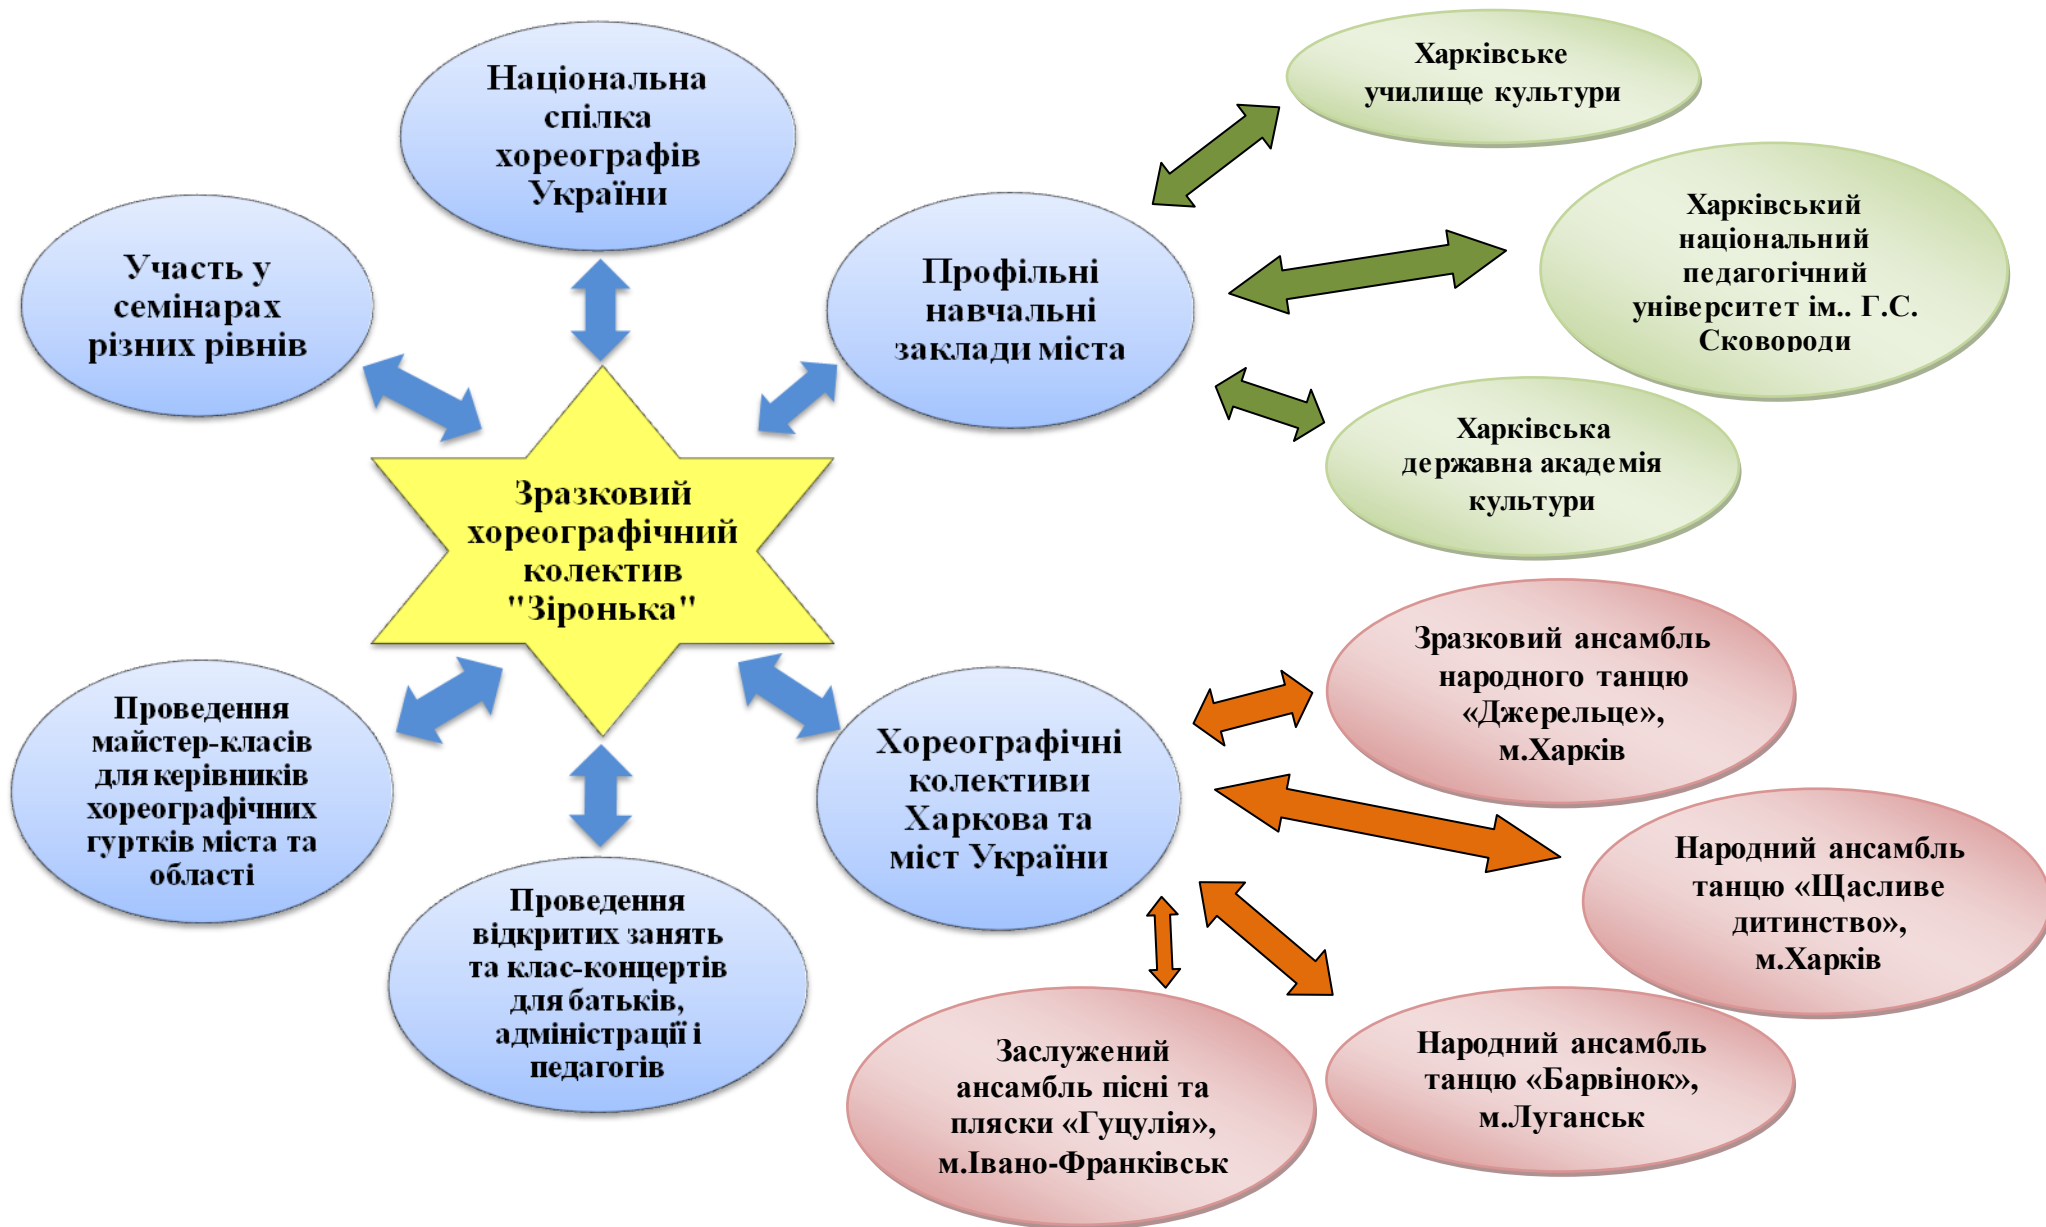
Національна спілка хореографів України

Участь у семінарах різних рівнів

Профільні навчальні заклади міста

Харківське училище культури

Харківський національний педагогічний університет ім.. Г.С. Сковороди

Харківська державна академія культури

Зразковий хореографічний колектив "Зіронька"

Проведення майстер-класів для керівників хореографічних гуртків міста та області

Проведення відкритих занять та клас-концертів для батьків, адміністрації і педагогів

Хореографічні колективи Харкова та міст України

Зразковий ансамбль народного танцю «Джерельце», м.Харків

Народний ансамбль танцю «Щасливе дитинство», м.Харків

Народний ансамбль танцю «Барвінок», м.Луганськ

Заслужений ансамбль пісні та пляски «Гуцулія», м.Івано-Франківськ